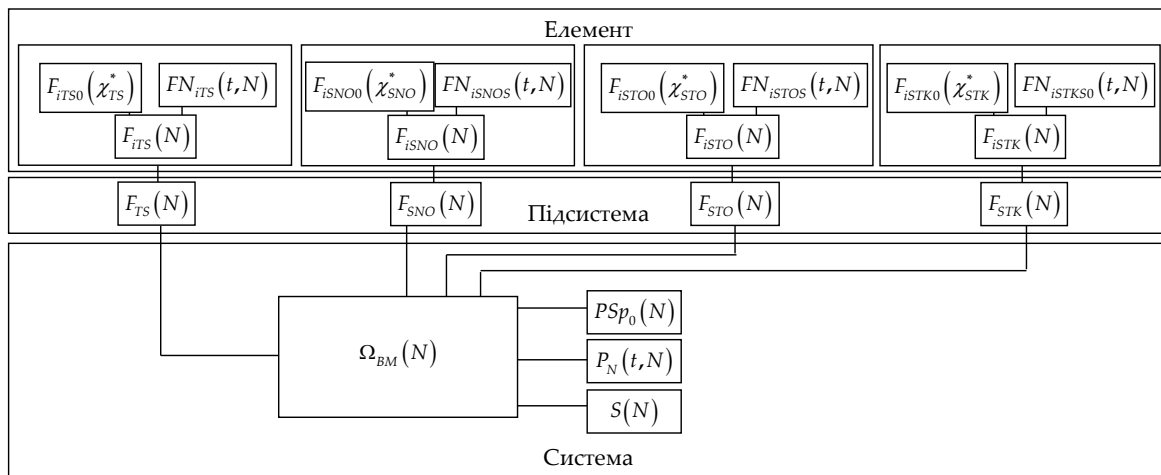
Елемент

$F_{iTS0}\left(\chi_{TS}^{*}\right)$ $FN_{iTS}\left(t,N\right)$

$F_{iTS}\left(N\right)$

$F_{iSNO0}\left(\chi_{SNO}^{*}\right)$ $FN_{iSNOS}\left(t,N\right)$

$F_{iSNO}\left(N\right)$

$F_{iSTO0}\left(\chi_{STO}^{*}\right)$ $FN_{iSTOS}\left(t,N\right)$

$F_{iSTO}\left(N\right)$

$F_{iSTK0}\left(\chi_{STK}^{*}\right)$ $FN_{iSTKS0}\left(t,N\right)$

$F_{iSTK}\left(N\right)$

$F_{TS}\left(N\right)$ $F_{SNO}\left(N\right)$ $F_{STO}\left(N\right)$ $F_{STK}\left(N\right)$

Підсистема

$\Omega_{BM}\left(N\right)$

$PSp_{0}\left(N\right)$

$P_{N}\left(t,N\right)$

$S\left(N\right)$

Система